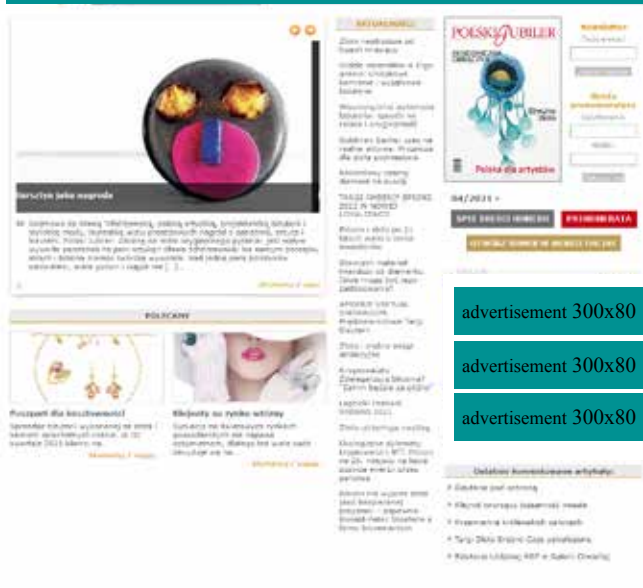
Bursztyn jako nagroda

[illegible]

Więcej »

POLECAMY

Pozłacane dla kochliwości!

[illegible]

Więcej »

Biżuteria na rynku sztuki

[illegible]

Więcej »

AKTUALNOŚCI

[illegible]

POLSKI JUBILER

Polska dla artystów

04/2021 »

SPIS TREŚCI NUMERU

PRENUMERATA

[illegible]

Newsletter

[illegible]

advertisement 300x80

advertisement 300x80

advertisement 300x80

Ostatnio komentowane artykuły:

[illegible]